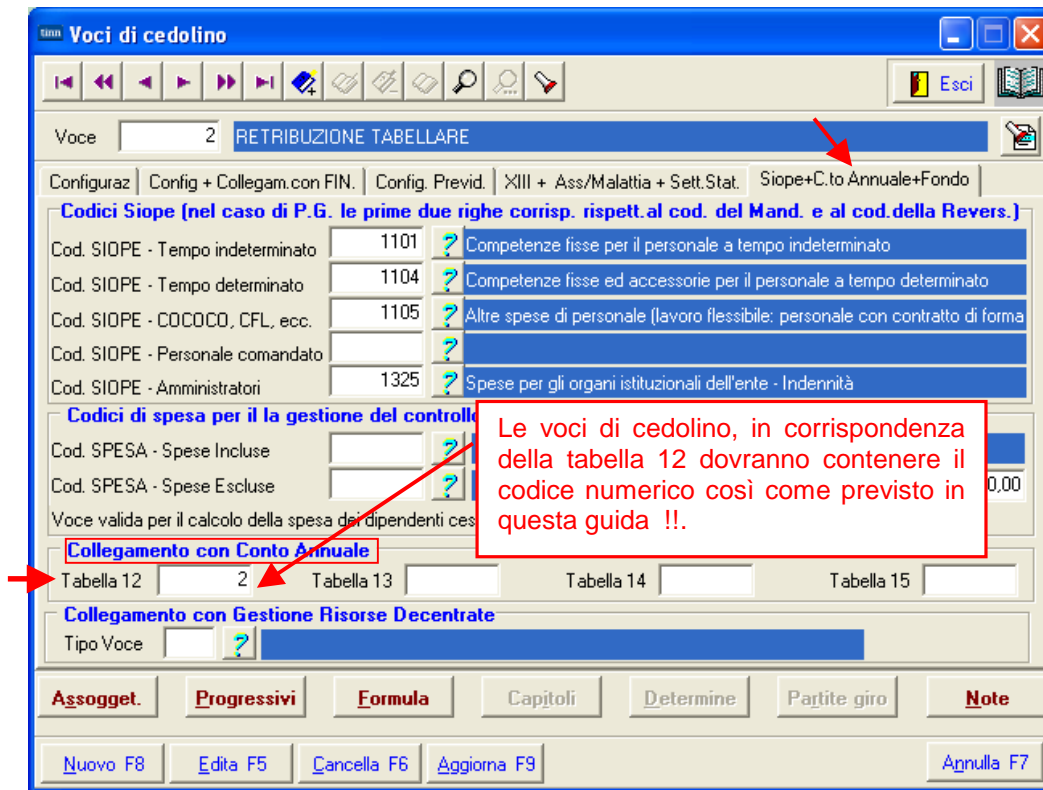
tinn Voci di cedolino

Esci

Voce 2 RETRIBUZIONE TABELLARE

Configuraz | Config + Collegam.con FIN. | Config. Previd. | XIII + Ass/Malattia + Sett.Stat. | Siope+C.to Annuale+Fondo

Codici Siope (nel caso di P.G. le prime due righe corrisp. rispett.al cod. del Mand. e al cod.della Revers.)

Cod. SIOPE - Tempo indeterminato 1101 ? Competenze fisse per il personale a tempo indeterminato

Cod. SIOPE - Tempo determinato 1104 ? Competenze fisse ed accessorie per il personale a tempo determinato

Cod. SIOPE - COCOCO, CFL, ecc. 1105 ? Altre spese di personale (lavoro flessibile: personale con contratto di forma

Cod. SIOPE - Personale comandato ?

Cod. SIOPE - Amministratori 1325 ? Spese per gli organi istituzionali dell'ente - Indennità

Codici di spesa per il la gestione del controllo

Cod. SPESA - Spese Incluse ?

Cod. SPESA - Spese Escluse ? 0,00

Voce valida per il calcolo della spesa dei dipendenti ces

Le voci di cedolino, in corrispondenza della tabella 12 dovranno contenere il codice numerico così come previsto in questa guida !!.

Collegamento con Conto Annuale

Tabella 12 2 Tabella 13 Tabella 14 Tabella 15

Collegamento con Gestione Risorse Decentrate

Tipo Voce ?

Assogget. Progressivi Formula Capitoli Determine Partite giro Note

Nuovo F8 Edita F5 Cancella F6 Aggiorna F9 Annulla F7